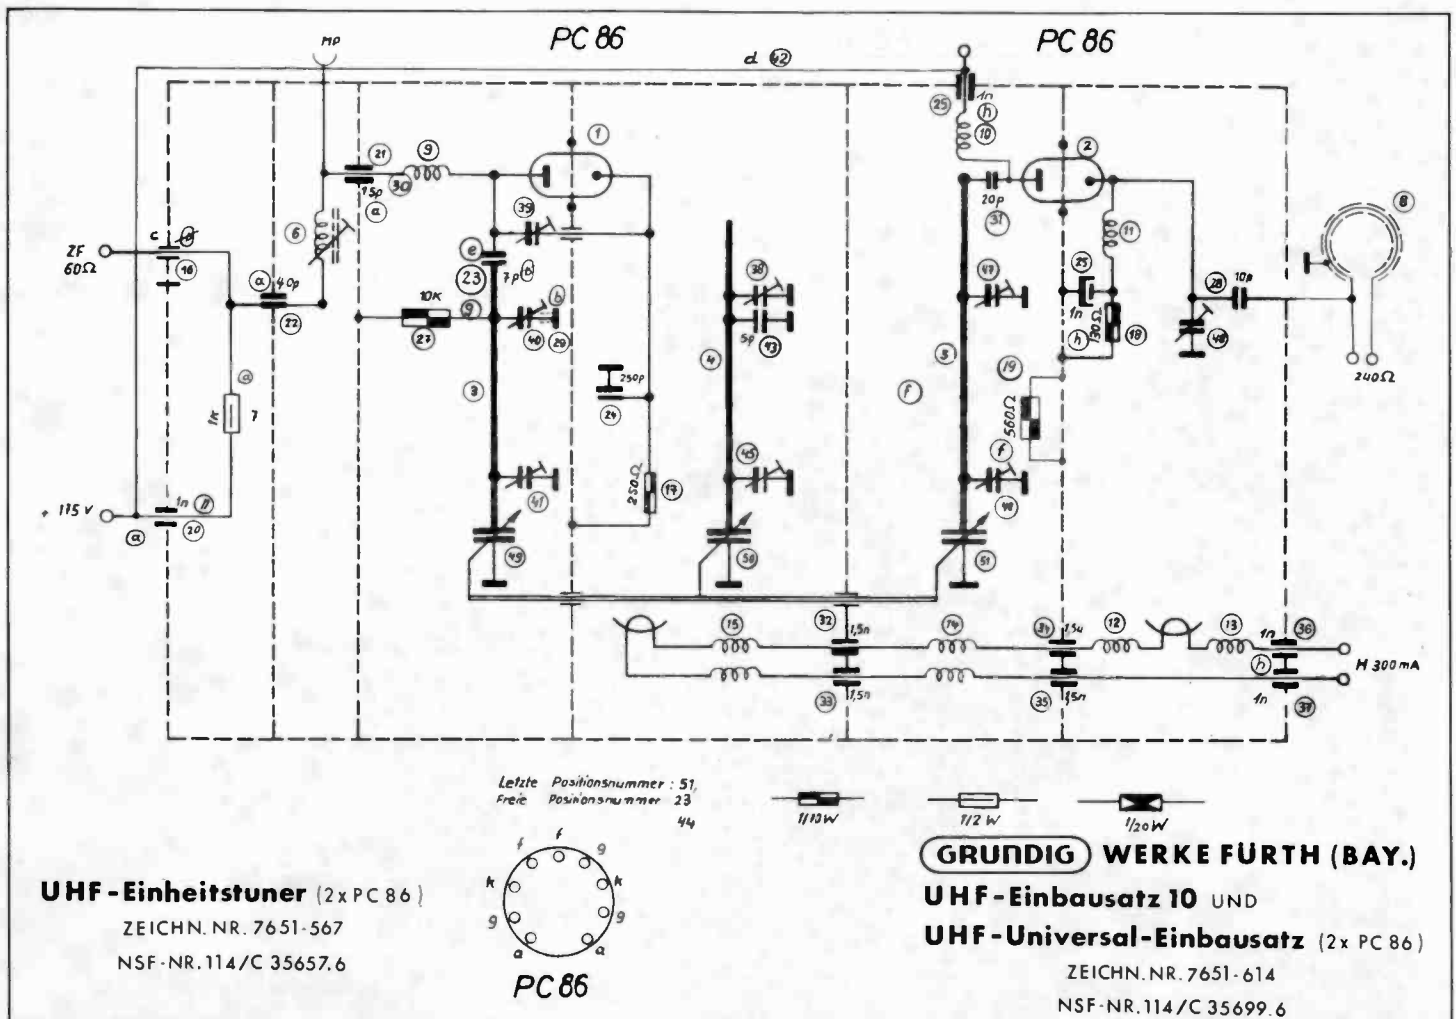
PC 86

PC 86

d 42

MP

ZF 60Ω

+ 115 V

a

c 8

16

a 40p 22

1k 7

a

1n 11 20

21 1,5p a

9 30

6

10K 27 9

e 23 7p b

39

40 29 b

3

41

49

1

250p 24

250Ω 17

38 5p 43

4

45

50

1n 25 h 10

2

20p 31

47

5

f

19 560Ω

f 48

51

11

25 1n h 130Ω 18

28 10p

46

8

240Ω

32 1,5n

33 1,5n

15

14

34 1,5n

35 1,5n

12

13

1n 36 h

1n 37

H 300 mA

Letzte Positionsnummer : 51
Freie Positionsnummer 23
44

1/10 W

1/2 W

1/20 W

f f 9 k k 9 9 a a

PC 86

UHF-Einheitstuner (2x PC 86)
ZEICHN. NR. 7651-567
NSF-NR. 114/C 35657.6

GRUNDIG WERKE FÜRTH (BAY.)
UHF-Einbausatz 10 UND
UHF-Universal-Einbausatz (2x PC 86)
ZEICHN. NR. 7651-614
NSF-NR. 114/C 35699.6